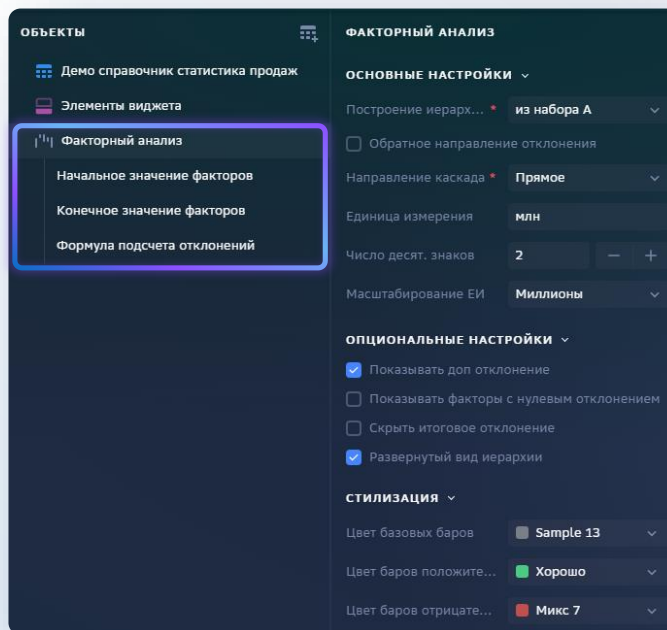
ОБЪЕКТЫ

Демо справочник статистика продаж

Элементы виджета

Факторный анализ

Начальное значение факторов

Конечное значение факторов

Формула подсчета отклонений

ФАКТОРНЫЙ АНАЛИЗ

ОСНОВНЫЕ НАСТРОЙКИ

Построение иерарх... * из набора А

Обратное направление отклонения

Направление каскада * Прямое

Единица измерения млн

Число десят. знаков 2 − +

Масштабирование ЕИ Миллионы

ОПЦИОНАЛЬНЫЕ НАСТРОЙКИ

Показывать доп отклонение

Показывать факторы с нулевым отклонением

Скрыть итоговое отклонение

Развернутый вид иерархии

СТИЛИЗАЦИЯ

Цвет базовых баров Sample 13

Цвет баров положите... Хорошо

Цвет баров отрицате... Микс 7